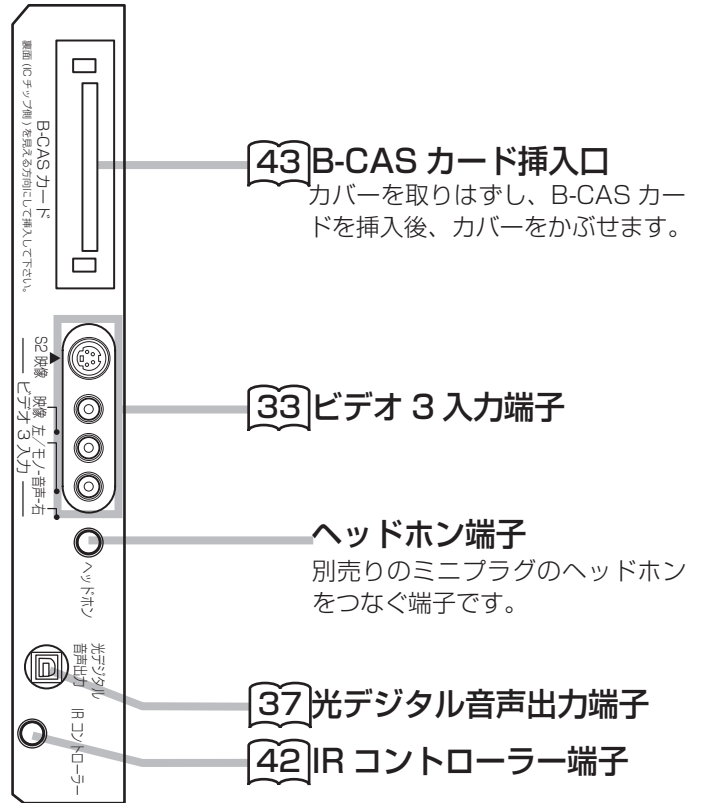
B-CAS カード
裏面（ICチップ側）を見える方向にして挿入して下さい。

43 B-CAS カード挿入口
カバーを取りはずし、B-CAS カードを挿入後、カバーをかぶせます。

S2 映像
映像 左/モノ-音声-右
ビデオ 3 入力

33 ビデオ 3 入力端子

ヘッドホン

ヘッドホン端子
別売りのミニプラグのヘッドホンをつなぐ端子です。

光デジタル
音声出力

37 光デジタル音声出力端子

IR コントローラー

42 IR コントローラー端子